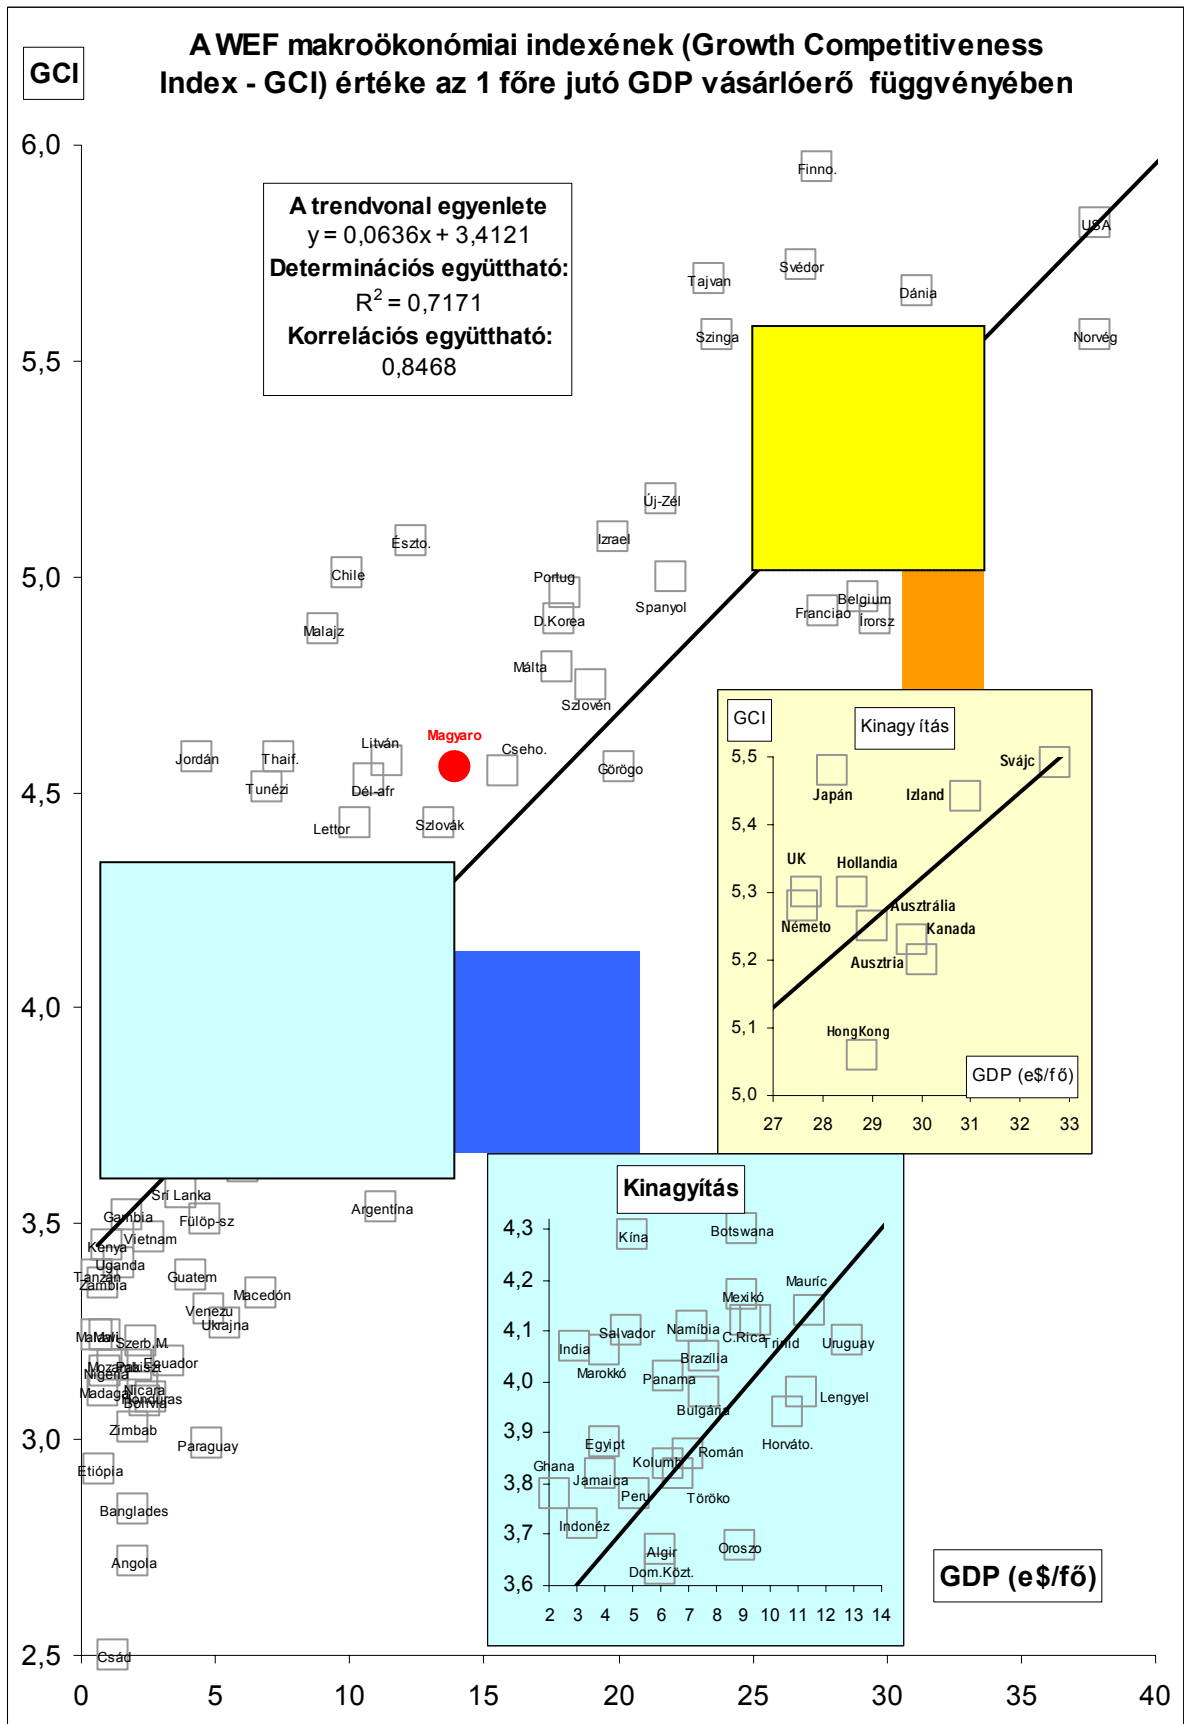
GCI

A WEF makroökonómiai indexének (Growth Competitiveness Index - GCI) értéke az 1 főre jutó GDP vásárlóerő függvényében

A trendvonal egyenlete
y = 0,0636x + 3,4121
Determinációs együttható:
$R^2$ = 0,7171
Korrelációs együttható:
0,8468

6,0
5,5
5,0
4,5
4,0
3,5
3,0
2,5

0 5 10 15 20 25 30 35 40

Finno.
USA
Svédor
Tajvan
Dánia
Szinga
Norvég
Új-Zél
Izrael
Észto.
Chile
Portug
Spanyol
D.Korea
Malajz
Belgium
Franciao
Írorsz
Málta
Szlovén
Magyaro
Litván
Cseho.
Jordán
Thaif.
Görögo
Tunézi
Dél-afr
Lettor
Szlovák

GCI
Kinagy ítás
5,5
5,4
5,3
5,2
5,1
5,0
Svájc
Japán
Izland
UK
Hollandia
Ausztrália
Németo
Kanada
Ausztria
HongKong
GDP (e$/fő)
27 28 29 30 31 32 33

Srí Lanka
Argentina
Gambia
Fülöp-sz
Kenya
Vietnam
Uganda
Tanzán
Zambia
Guatem
Macedón
Venezu
Ukrajna
Malawi
Mali
Szerb.M.
Mozamb
Pakiszt
Equador
Nigéria
Madagas
Nicara
Bolívia
Honduras
Zimbab
Paraguay
Etiópia
Banglades
Angola
Csád

Kinagyítás
4,3
4,2
4,1
4,0
3,9
3,8
3,7
3,6
Kína
Botswana
Mauríc
Mexikó
Salvador
Namíbia
C.Rica
India
Trinid
Uruguay
Marokkó
Brazília
Panama
Lengyel
Bulgária
Egyipt
Horváto.
Román
Ghana
Kolumb
Jamaica
Peru
Töröko
Indonéz
Algír
Oroszo
Dom.Közt.
2 3 4 5 6 7 8 9 10 11 12 13 14

GDP (e$/fő)